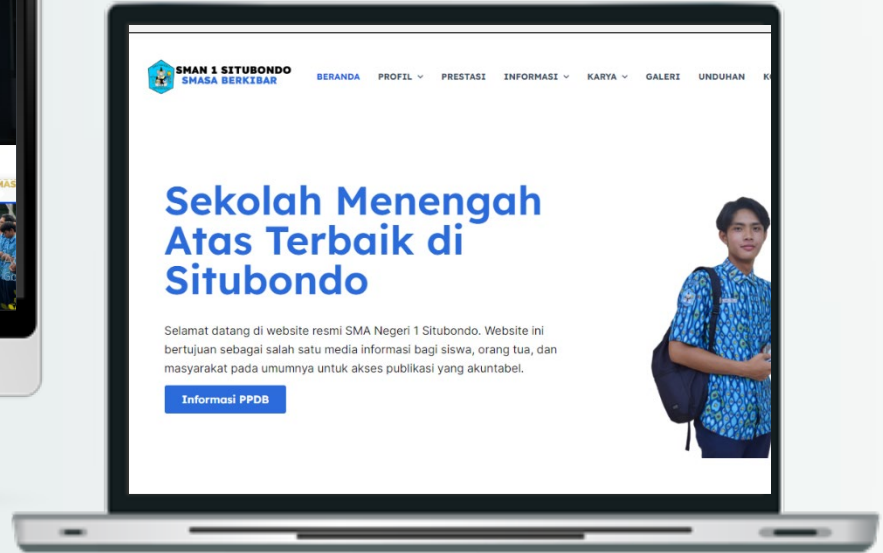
SMAN 1 SITUBONDO
SMASA BERKIBAR

BERANDA PROFIL PRESTASI INFORMASI KARYA GALERI UNDUHAN K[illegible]

Sekolah Menengah Atas Terbaik di Situbondo

Selamat datang di website resmi SMA Negeri 1 Situbondo. Website ini bertujuan sebagai salah satu media informasi bagi siswa, orang tua, dan masyarakat pada umumnya untuk akses publikasi yang akuntabel.

Informasi PPDB

MAS